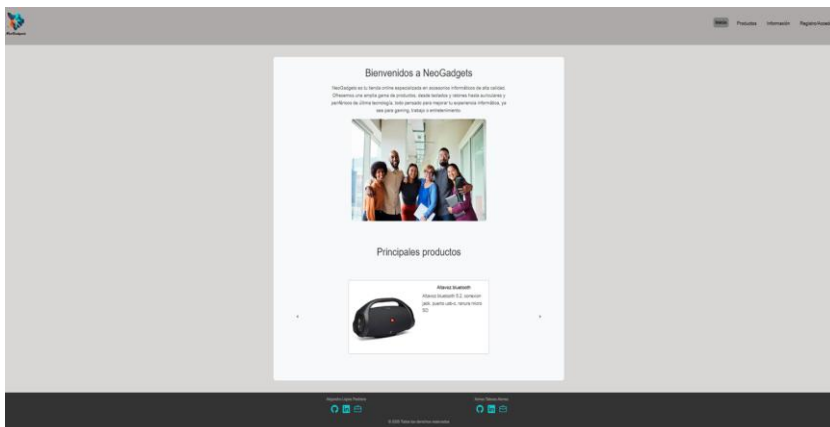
NeoGadgets

Inicio Productos Información Registro/Acceso

Bienvenidos a NeoGadgets

NeoGadgets es tu tienda online especializada en accesorios informáticos de alta calidad. Ofrecemos una amplia gama de productos, desde teclados y ratones hasta auriculares y periféricos de última tecnología, todo pensado para mejorar tu experiencia informática, ya sea para gaming, trabajo o entretenimiento.

Principales productos

Altavoz bluetooth

Altavoz bluetooth 5.2, conexion jack, puerto usb-c, ranura micro SD.

‹ ›

Alejandro López Redondo

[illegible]

© 2025 Todos los derechos reservados